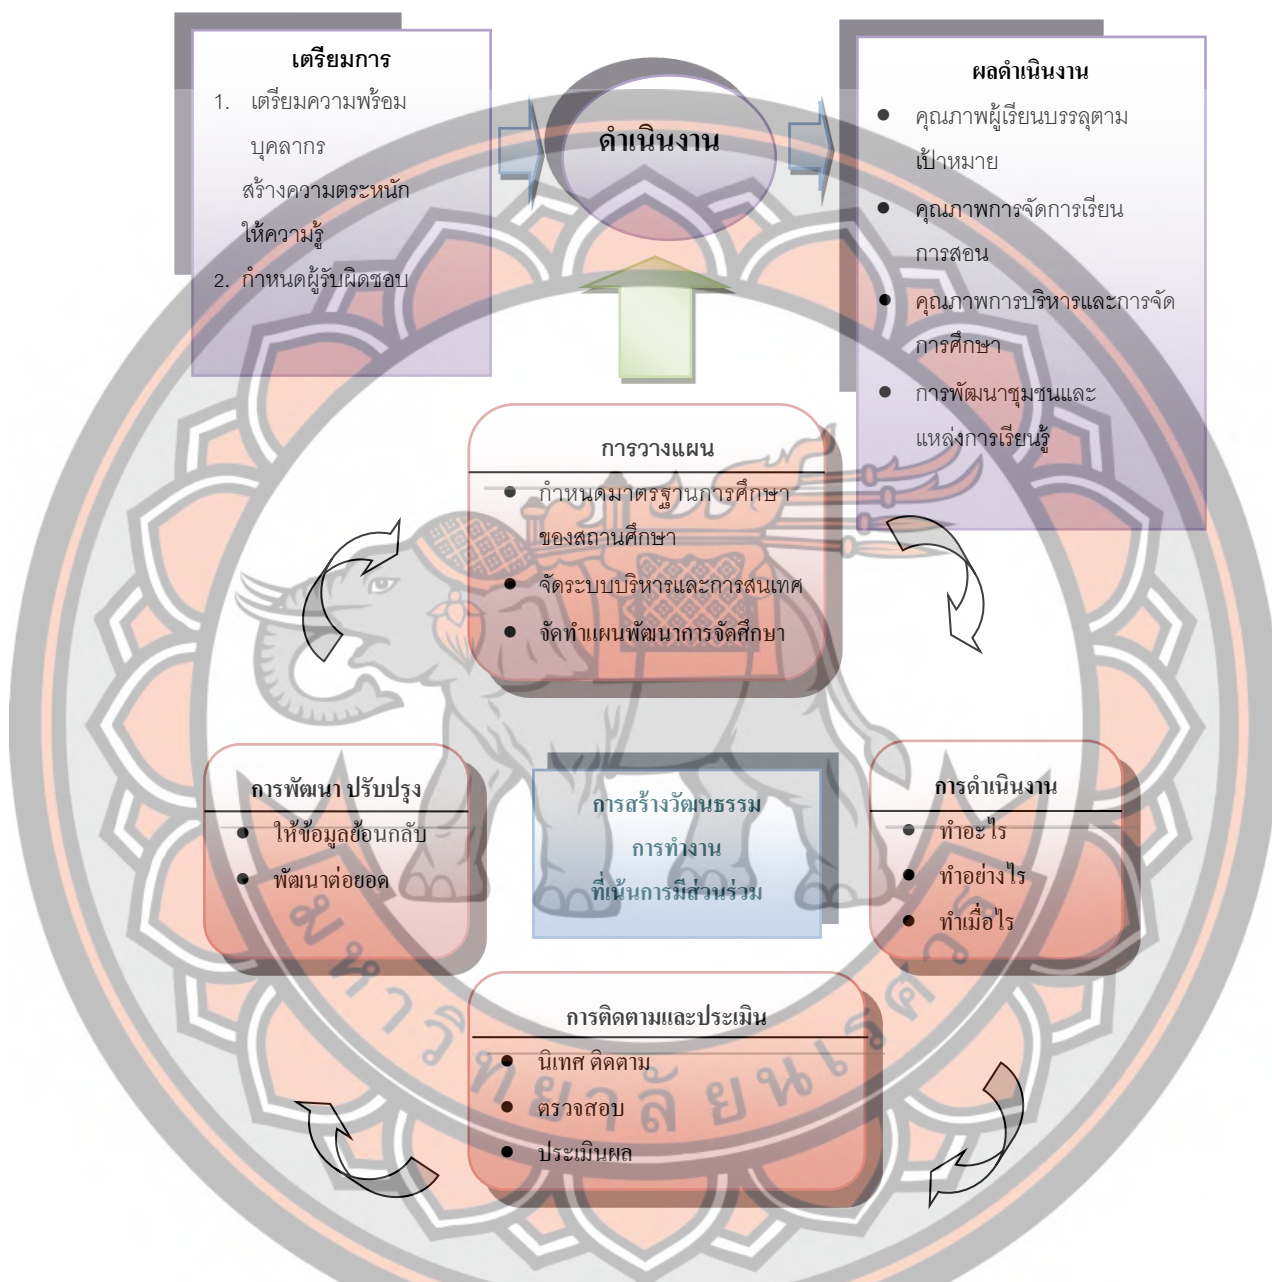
เตรียมการ

1. เตรียมความพร้อมบุคลากร สร้างความตระหนัก ให้ความรู้

2. กำหนดผู้รับผิดชอบ

ดำเนินงาน

ผลดำเนินงาน

- คุณภาพผู้เรียนบรรลุตามเป้าหมาย
- คุณภาพการจัดการเรียนการสอน
- คุณภาพการบริหารและการจัดการศึกษา
- การพัฒนาชุมชนและแหล่งการเรียนรู้

การวางแผน

- กำหนดมาตรฐานการศึกษาของสถานศึกษา
- จัดระบบบริหารและการสนเทศ
- จัดทำแผนพัฒนาการจัดศึกษา

การพัฒนา ปรับปรุง

- ให้ข้อมูลย้อนกลับ
- พัฒนาต่อยอด

การสร้างวัฒนธรรม การทำงาน ที่เน้นการมีส่วนร่วม

การดำเนินงาน

- ทำอะไร
- ทำอย่างไร
- ทำเมื่อไร

การติดตามและประเมิน

- นิเทศ ติดตาม
- ตรวจสอบ
- ประเมินผล

มหาวิทยาลัยนเรศวร